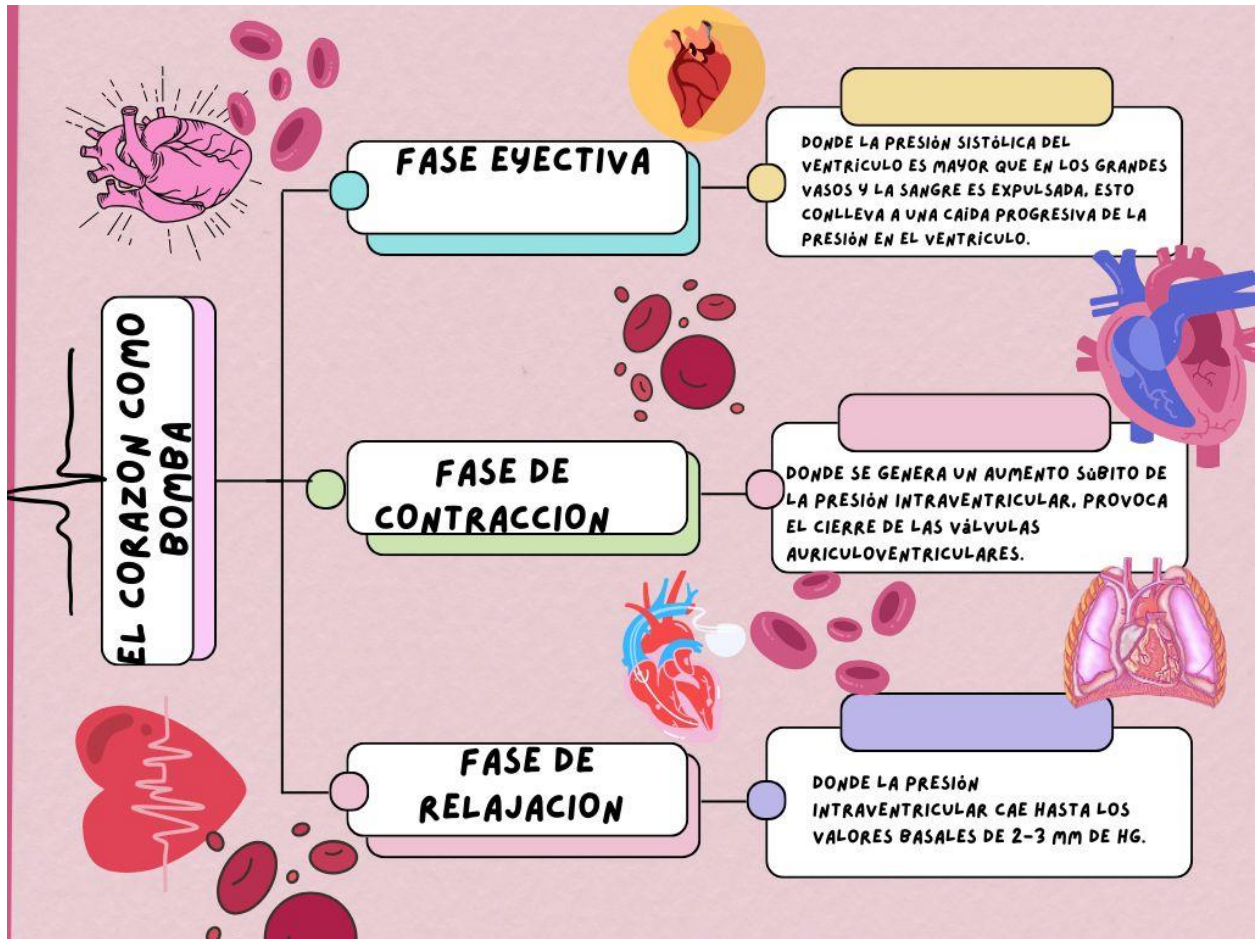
EL CORAZON COMO BOMBA

FASE EYECTIVA

DONDE LA PRESIÓN SISTÓLICA DEL VENTRICULO ES MAYOR QUE EN LOS GRANDES VASOS Y LA SANGRE ES EXPULSADA, ESTO CONLLEVA A UNA CAÍDA PROGRESIVA DE LA PRESIÓN EN EL VENTRICULO.

FASE DE CONTRACCION

DONDE SE GENERA UN AUMENTO SÚBITO DE LA PRESIÓN INTRAVENTRICULAR, PROVOCA EL CIERRE DE LAS VÁLVULAS AURICULOVENTRICULARES.

FASE DE RELAJACION

DONDE LA PRESIÓN INTRAVENTRICULAR CAE HASTA LOS VALORES BASALES DE 2-3 MM DE HG.